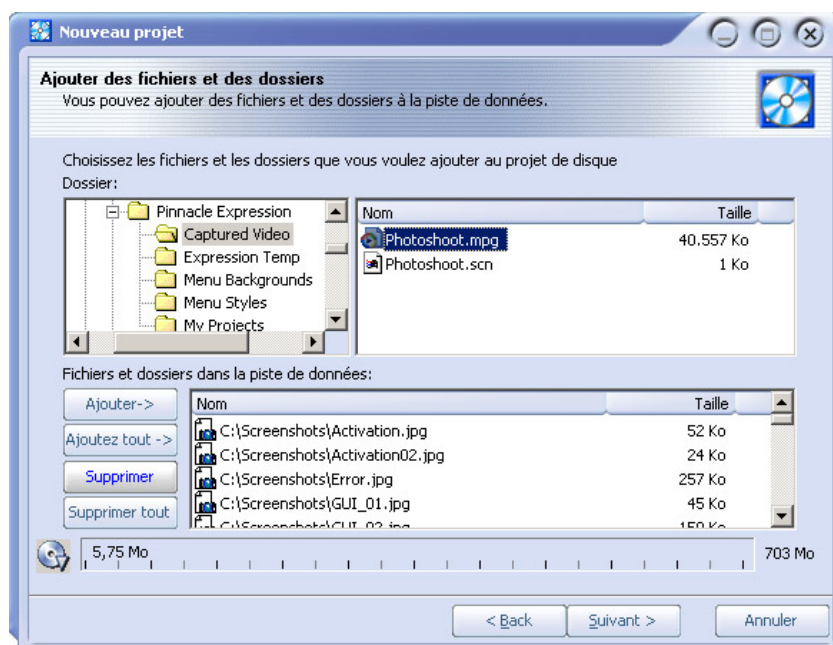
Nouveau projet

Ajouter des fichiers et des dossiers
Vous pouvez ajouter des fichiers et des dossiers à la piste de données.

Choisissez les fichiers et les dossiers que vous voulez ajouter au projet de disque
Dossier:

Pinnacle Expression
Captured Video
Expression Temp
Menu Backgrounds
Menu Styles
My Projects

| Nom | Taille |
|---|---|
| Photoshoot.mpg | 40.557 Ko |
| Photoshoot.scn | 1 Ko |

Fichiers et dossiers dans la piste de données:

Ajouter->
Ajoutez tout ->
Supprimer
Supprimer tout

| Nom | Taille |
|---|---|
| C:\Screenshots\Activation.jpg | 52 Ko |
| C:\Screenshots\Activation02.jpg | 24 Ko |
| C:\Screenshots\Error.jpg | 257 Ko |
| C:\Screenshots\GUI_01.jpg | 45 Ko |
| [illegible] | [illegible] |

5,75 Mo
703 Mo

< Back
Suivant >
Annuler